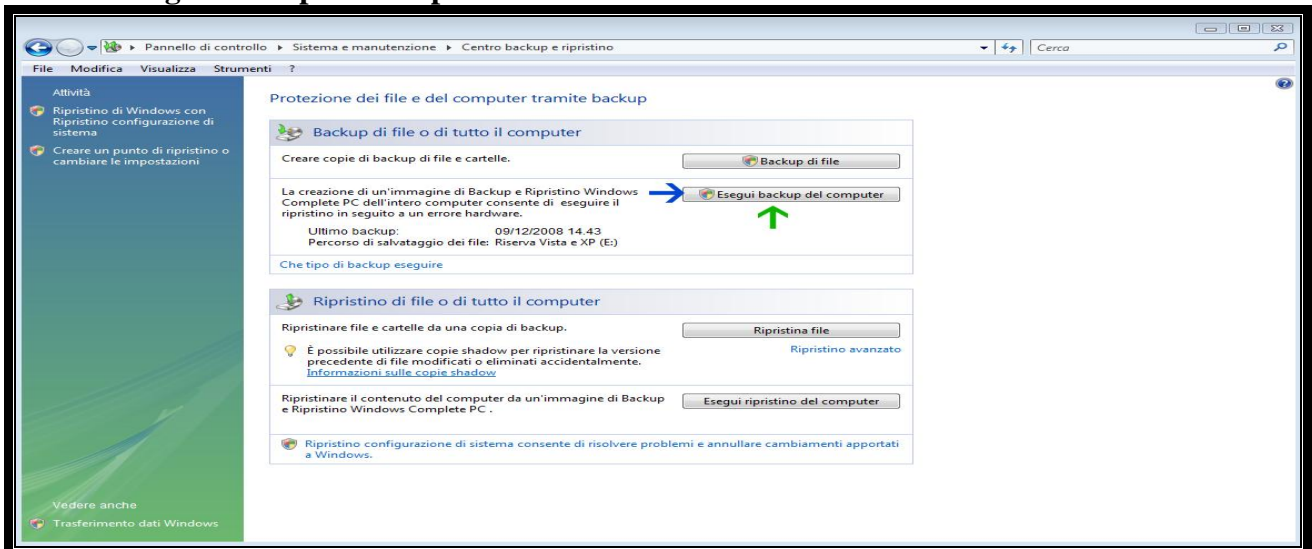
▸ Pannello di controllo ▸ Sistema e manutenzione ▸ Centro backup e ripristino

Cerca

File Modifica Visualizza Strumenti ?

Attività

Ripristino di Windows con Ripristino configurazione di sistema

Creare un punto di ripristino o cambiare le impostazioni

Protezione dei file e del computer tramite backup

Backup di file o di tutto il computer

Creare copie di backup di file e cartelle.

Backup di file

La creazione di un'immagine di Backup e Ripristino Windows Complete PC dell'intero computer consente di eseguire il ripristino in seguito a un errore hardware.

Esegui backup del computer

Ultimo backup: 09/12/2008 14.43

Percorso di salvataggio dei file: Riserva Vista e XP (E:)

Che tipo di backup eseguire

Ripristino di file o di tutto il computer

Ripristinare file e cartelle da una copia di backup.

Ripristina file

È possibile utilizzare copie shadow per ripristinare la versione precedente di file modificati o eliminati accidentalmente.

Informazioni sulle copie shadow

Ripristino avanzato

Ripristinare il contenuto del computer da un'immagine di Backup e Ripristino Windows Complete PC .

Esegui ripristino del computer

Ripristino configurazione di sistema consente di risolvere problemi e annullare cambiamenti apportati a Windows.

Vedere anche

Trasferimento dati Windows